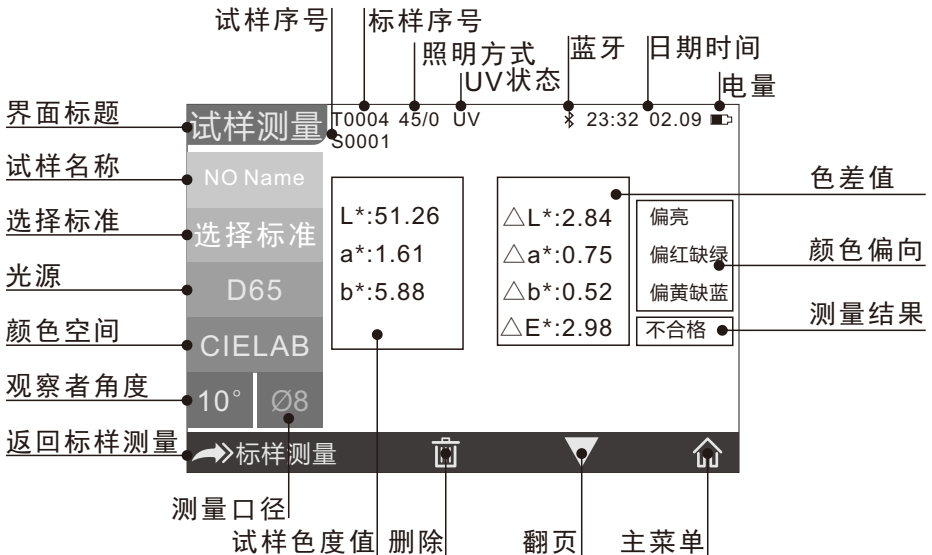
试样序号
标样序号
照明方式
UV状态
蓝牙
日期时间
电量

界面标题
试样测量
T0004 45/0 UV
S0001
23:32 02.09

试样名称
NO Name

选择标准
选择标准

光源
D65

颜色空间
CIELAB

观察者角度
10°
Ø8

返回标样测量
标样测量

L*:51.26
a*:1.61
b*:5.88

$\triangle$L*:2.84
$\triangle$a*:0.75
$\triangle$b*:0.52
$\triangle$E*:2.98

偏亮
偏红缺绿
偏黄缺蓝
不合格

色差值
颜色偏向
测量结果

测量口径
试样色度值
删除
翻页
主菜单